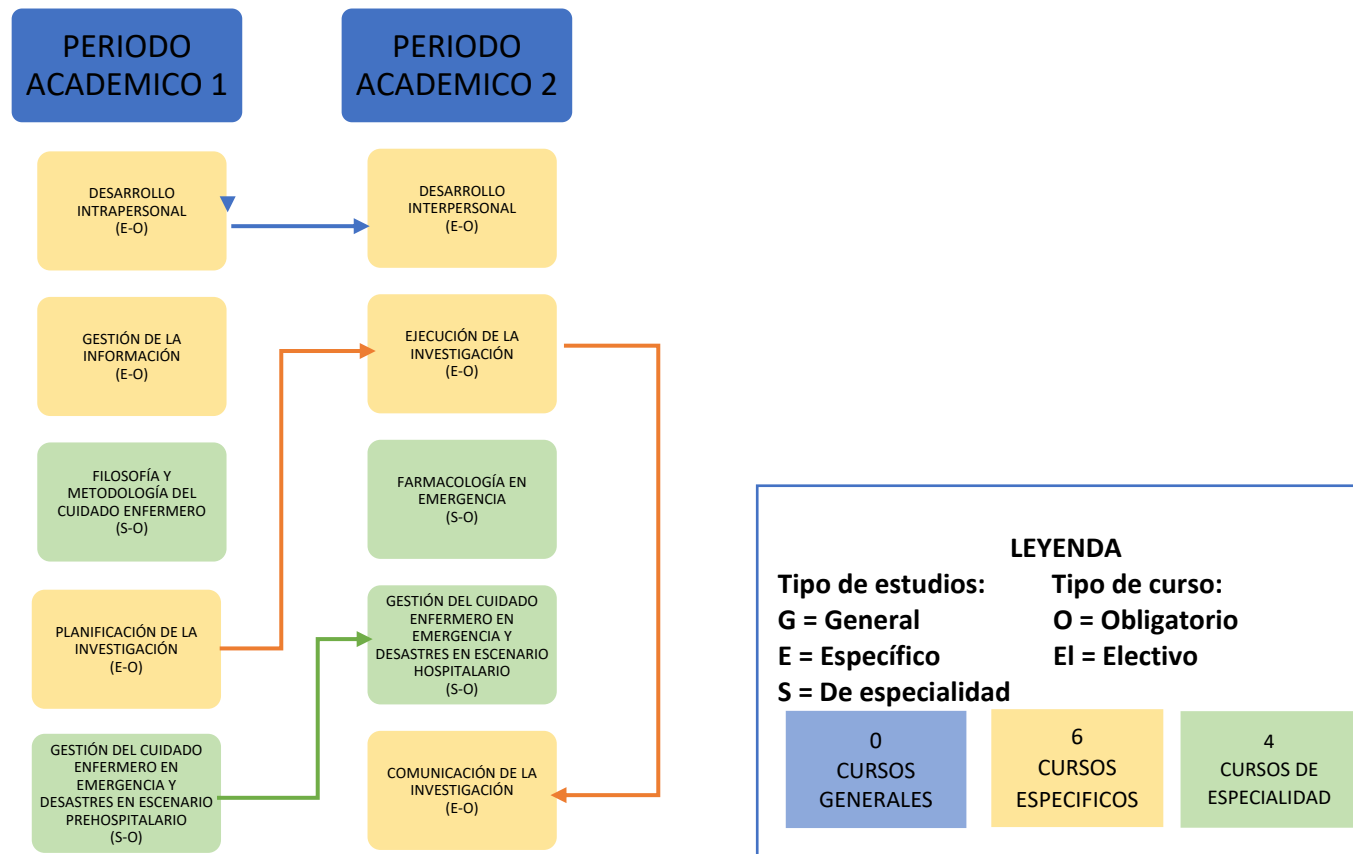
PERIODO ACADEMICO 1

PERIODO ACADEMICO 2

DESARROLLO INTRAPERSONAL
(E-O)

DESARROLLO INTERPERSONAL
(E-O)

GESTIÓN DE LA INFORMACIÓN
(E-O)

EJECUCIÓN DE LA INVESTIGACIÓN
(E-O)

FILOSOFÍA Y METODOLOGÍA DEL CUIDADO ENFERMERO
(S-O)

FARMACOLOGÍA EN EMERGENCIA
(S-O)

PLANIFICACIÓN DE LA INVESTIGACIÓN
(E-O)

GESTIÓN DEL CUIDADO ENFERMERO EN EMERGENCIA Y DESASTRES EN ESCENARIO HOSPITALARIO
(S-O)

GESTIÓN DEL CUIDADO ENFERMERO EN EMERGENCIA Y DESASTRES EN ESCENARIO PREHOSPITALARIO
(S-O)

COMUNICACIÓN DE LA INVESTIGACIÓN
(E-O)

LEYENDA
Tipo de estudios:
G = General
E = Específico
S = De especialidad
Tipo de curso:
O = Obligatorio
El = Electivo

0
CURSOS GENERALES

6
CURSOS ESPECIFICOS

4
CURSOS DE ESPECIALIDAD